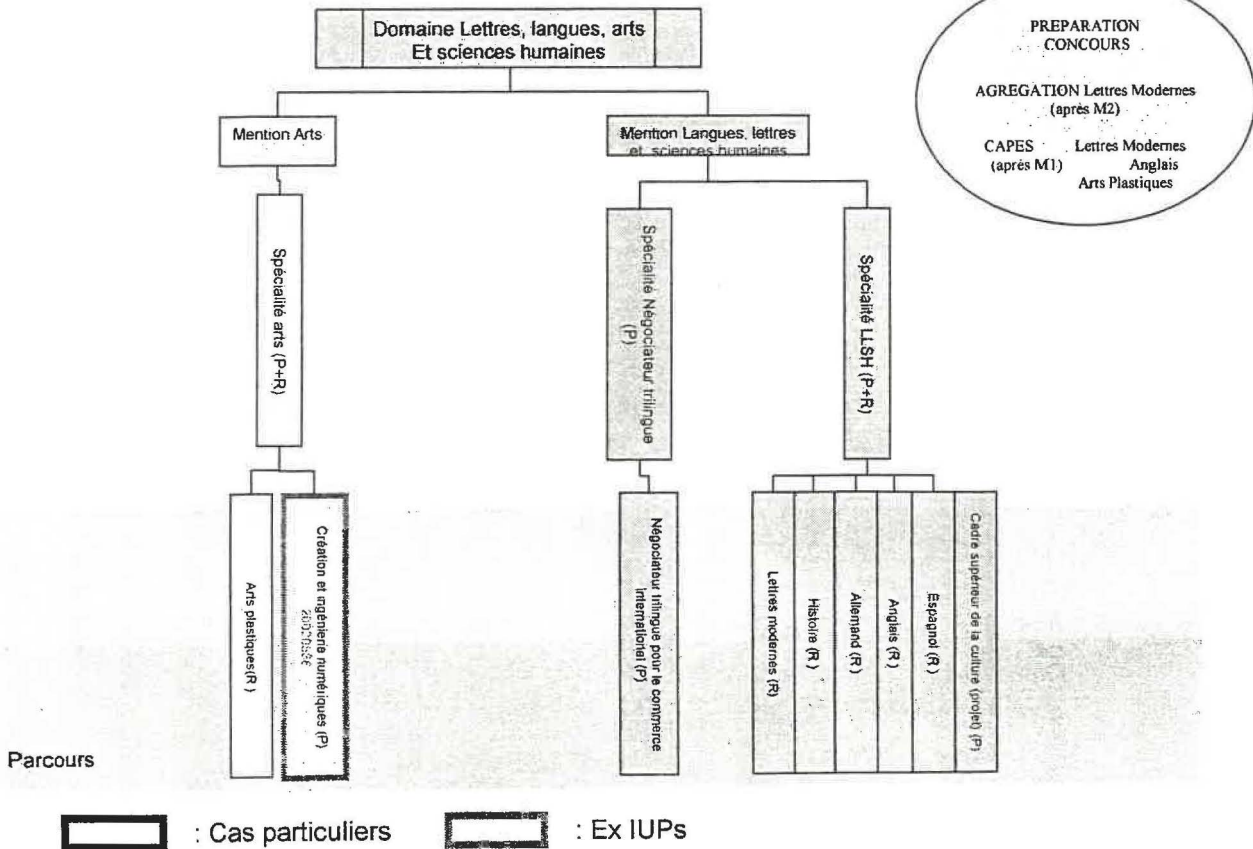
Domaine Lettres, langues, arts Et sciences humaines

PREPARATION CONCOURS

AGREGATION Lettres Modernes (après M2)

CAPES (après M1) Lettres Modernes Anglais Arts Plastiques

Mention Arts

Mention Langues, lettres et sciences humaines

Spécialité arts (P+R)

Spécialité Négociateur trilingue (P)

Spécialité LLSH (P+R)

Arts plastiques(R)

Création et ingénierie numériques (P) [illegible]

Négociateur trilingue pour le commerce international (P)

Lettres modernes (R)

Histoire (R)

Allemand (R)

Anglais (R)

Espagnol (R)

Cadre supérieur de la culture (projet) (P)

Parcours

: Cas particuliers

: Ex IUPs